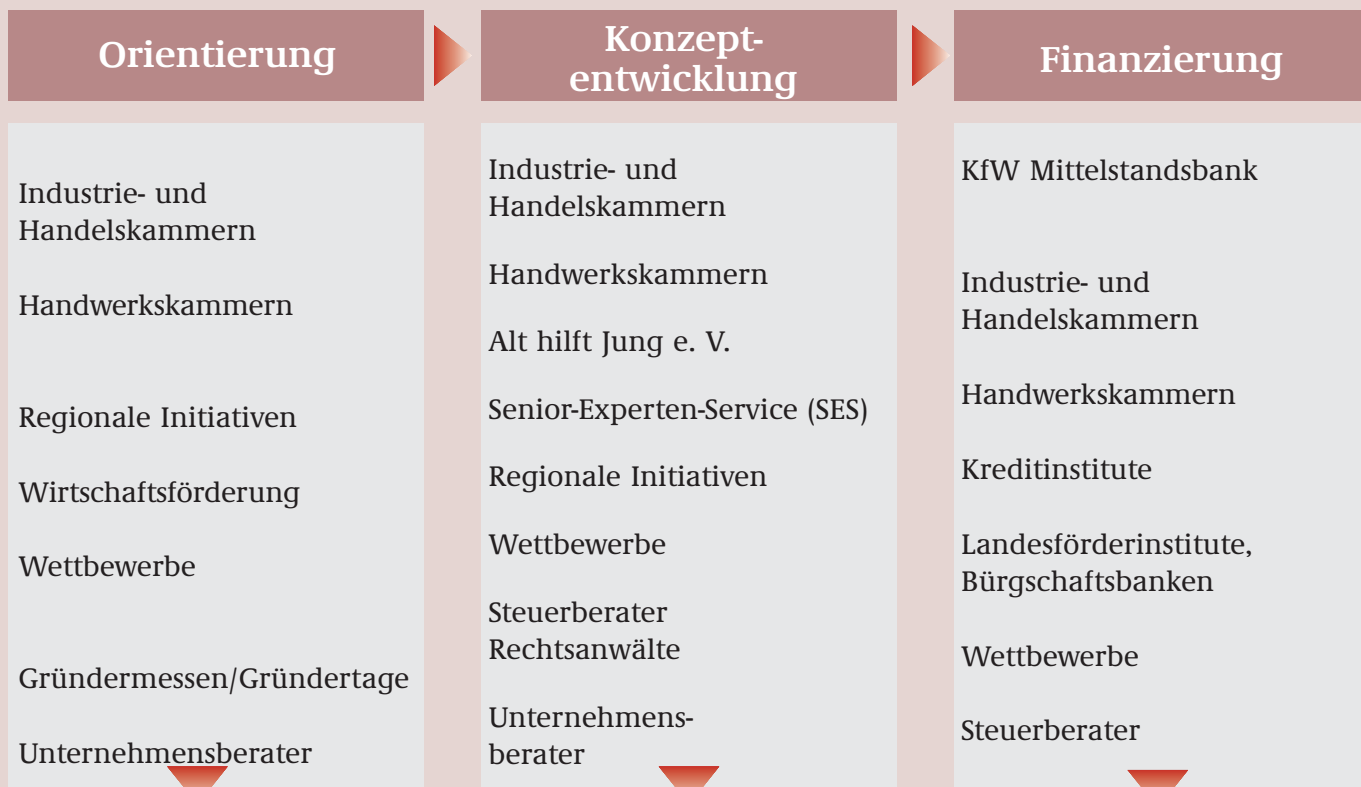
Orientierung

Industrie- und Handelskammern

Handwerkskammern

Regionale Initiativen

Wirtschaftsförderung

Wettbewerbe

Gründermessen/Gründertage

Unternehmensberater

Konzeptentwicklung

Industrie- und Handelskammern

Handwerkskammern

Alt hilft Jung e. V.

Senior-Experten-Service (SES)

Regionale Initiativen

Wettbewerbe

Steuerberater Rechtsanwälte

Unternehmensberater

Finanzierung

KfW Mittelstandsbank

Industrie- und Handelskammern

Handwerkskammern

Kreditinstitute

Landesförderinstitute, Bürgschaftsbanken

Wettbewerbe

Steuerberater